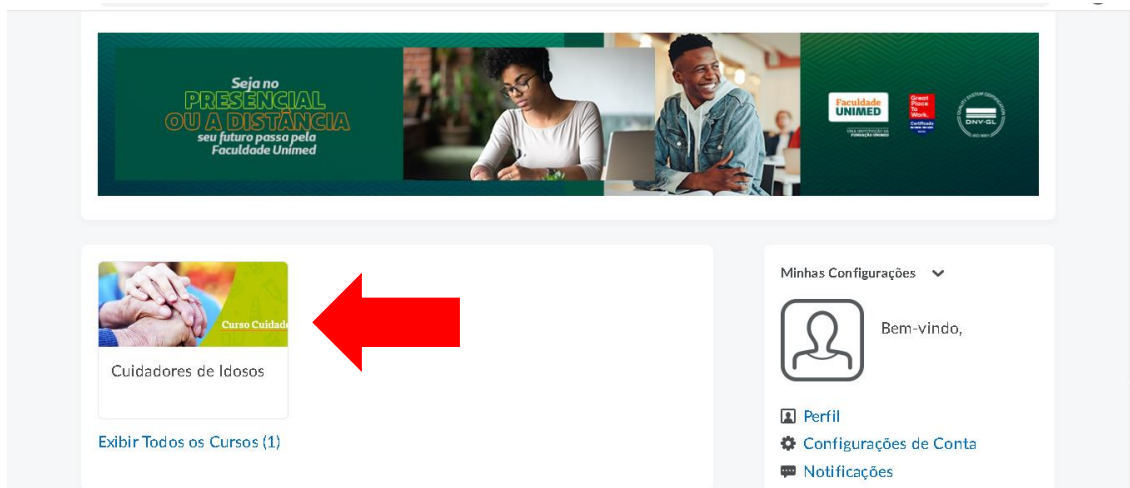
Seja no
PRESENCIAL
OU A DISTÂNCIA
seu futuro passa pela
Faculdade Unimed

Faculdade UNIMED

Great Place To Work. Certificado

DNV-GL

Curso Cuidad

Cuidadores de Idosos

Exibir Todos os Cursos (1)

Minhas Configurações

Bem-vindo,

Perfil

Configurações de Conta

Notificações